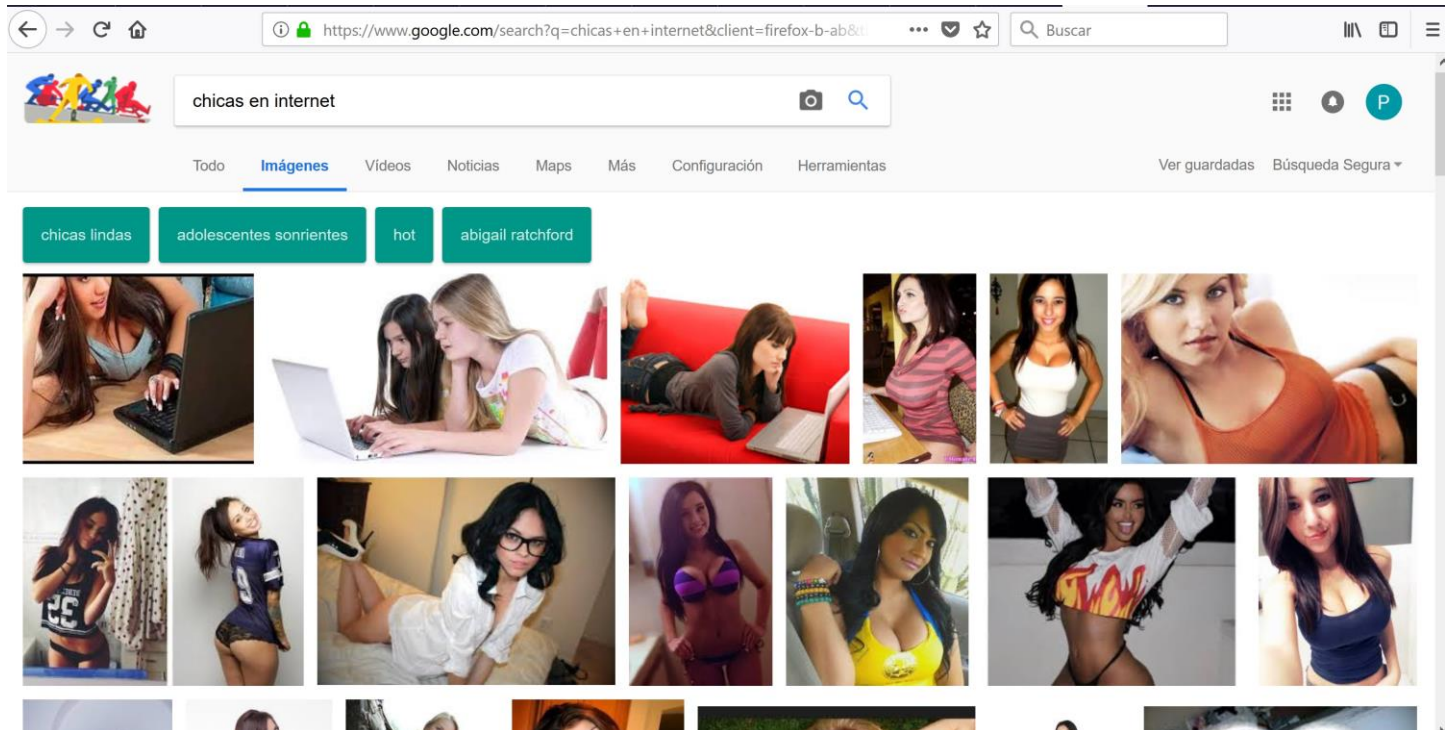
https://www.google.com/search?q=chicas+en+internet&client=firefox-b-ab&

Buscar

chicas en internet

P

Todo Imágenes Vídeos Noticias Maps Más Configuración Herramientas

Ver guardadas Búsqueda Segura

chicas lindas

adolescentes sonrientes

hot

abigail ratchford